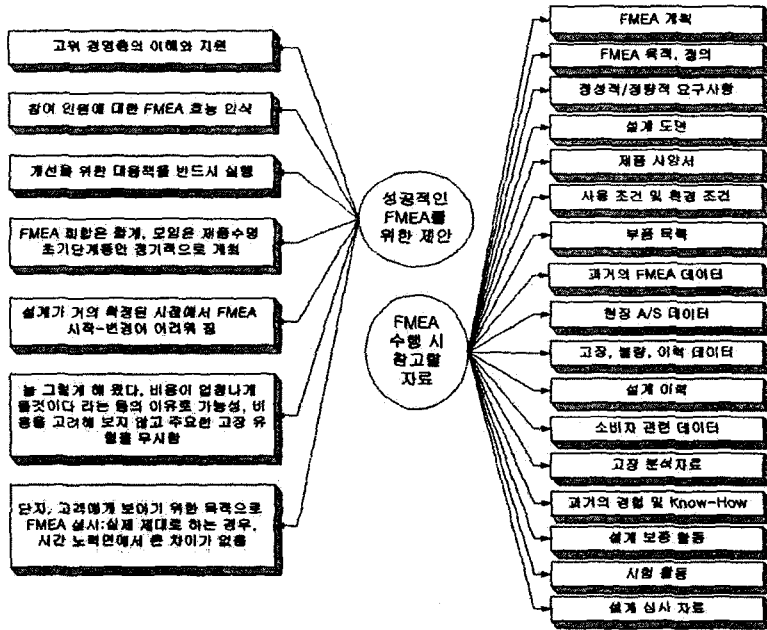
고위 경영층의 이해와 지원

참여 인원에 대한 FMEA 효능 인식

개선을 위한 대응책을 반드시 실행

FMEA 회합은 회계, 모임은 제품수명 초기단계동안 정기적으로 개최

설계가 거의 확정된 시점에서 FMEA 시작-변경이 어려워 짐

늘 그렇게 해 왔다, 비용이 엄청나게 들것이다 라는 등의 이유로 가능성, 비용을 고려해 보지 않고 주요한 고장 유형을 무시함

단지, 고객에게 보이기 위한 목적으로 FMEA 실시:실제 제대로 하는 경우, 시간 노력면에서 큰 차이가 없음

성공적인 FMEA를 위한 제안

FMEA 수행 시 참고할 자료

FMEA 계획

FMEA 목적, 정의

정성적/정량적 요구사항

설계 도면

제품 사양서

사용 조건 및 환경 조건

부품 목록

과거의 FMEA 데이터

현장 A/S 데이터

고장, 불량, 이력 데이터

설계 이력

소비자 관련 데이터

고장 분석자료

과거의 경험 및 Know-How

설계 보증 활동

시험 활동

설계 심사 자료